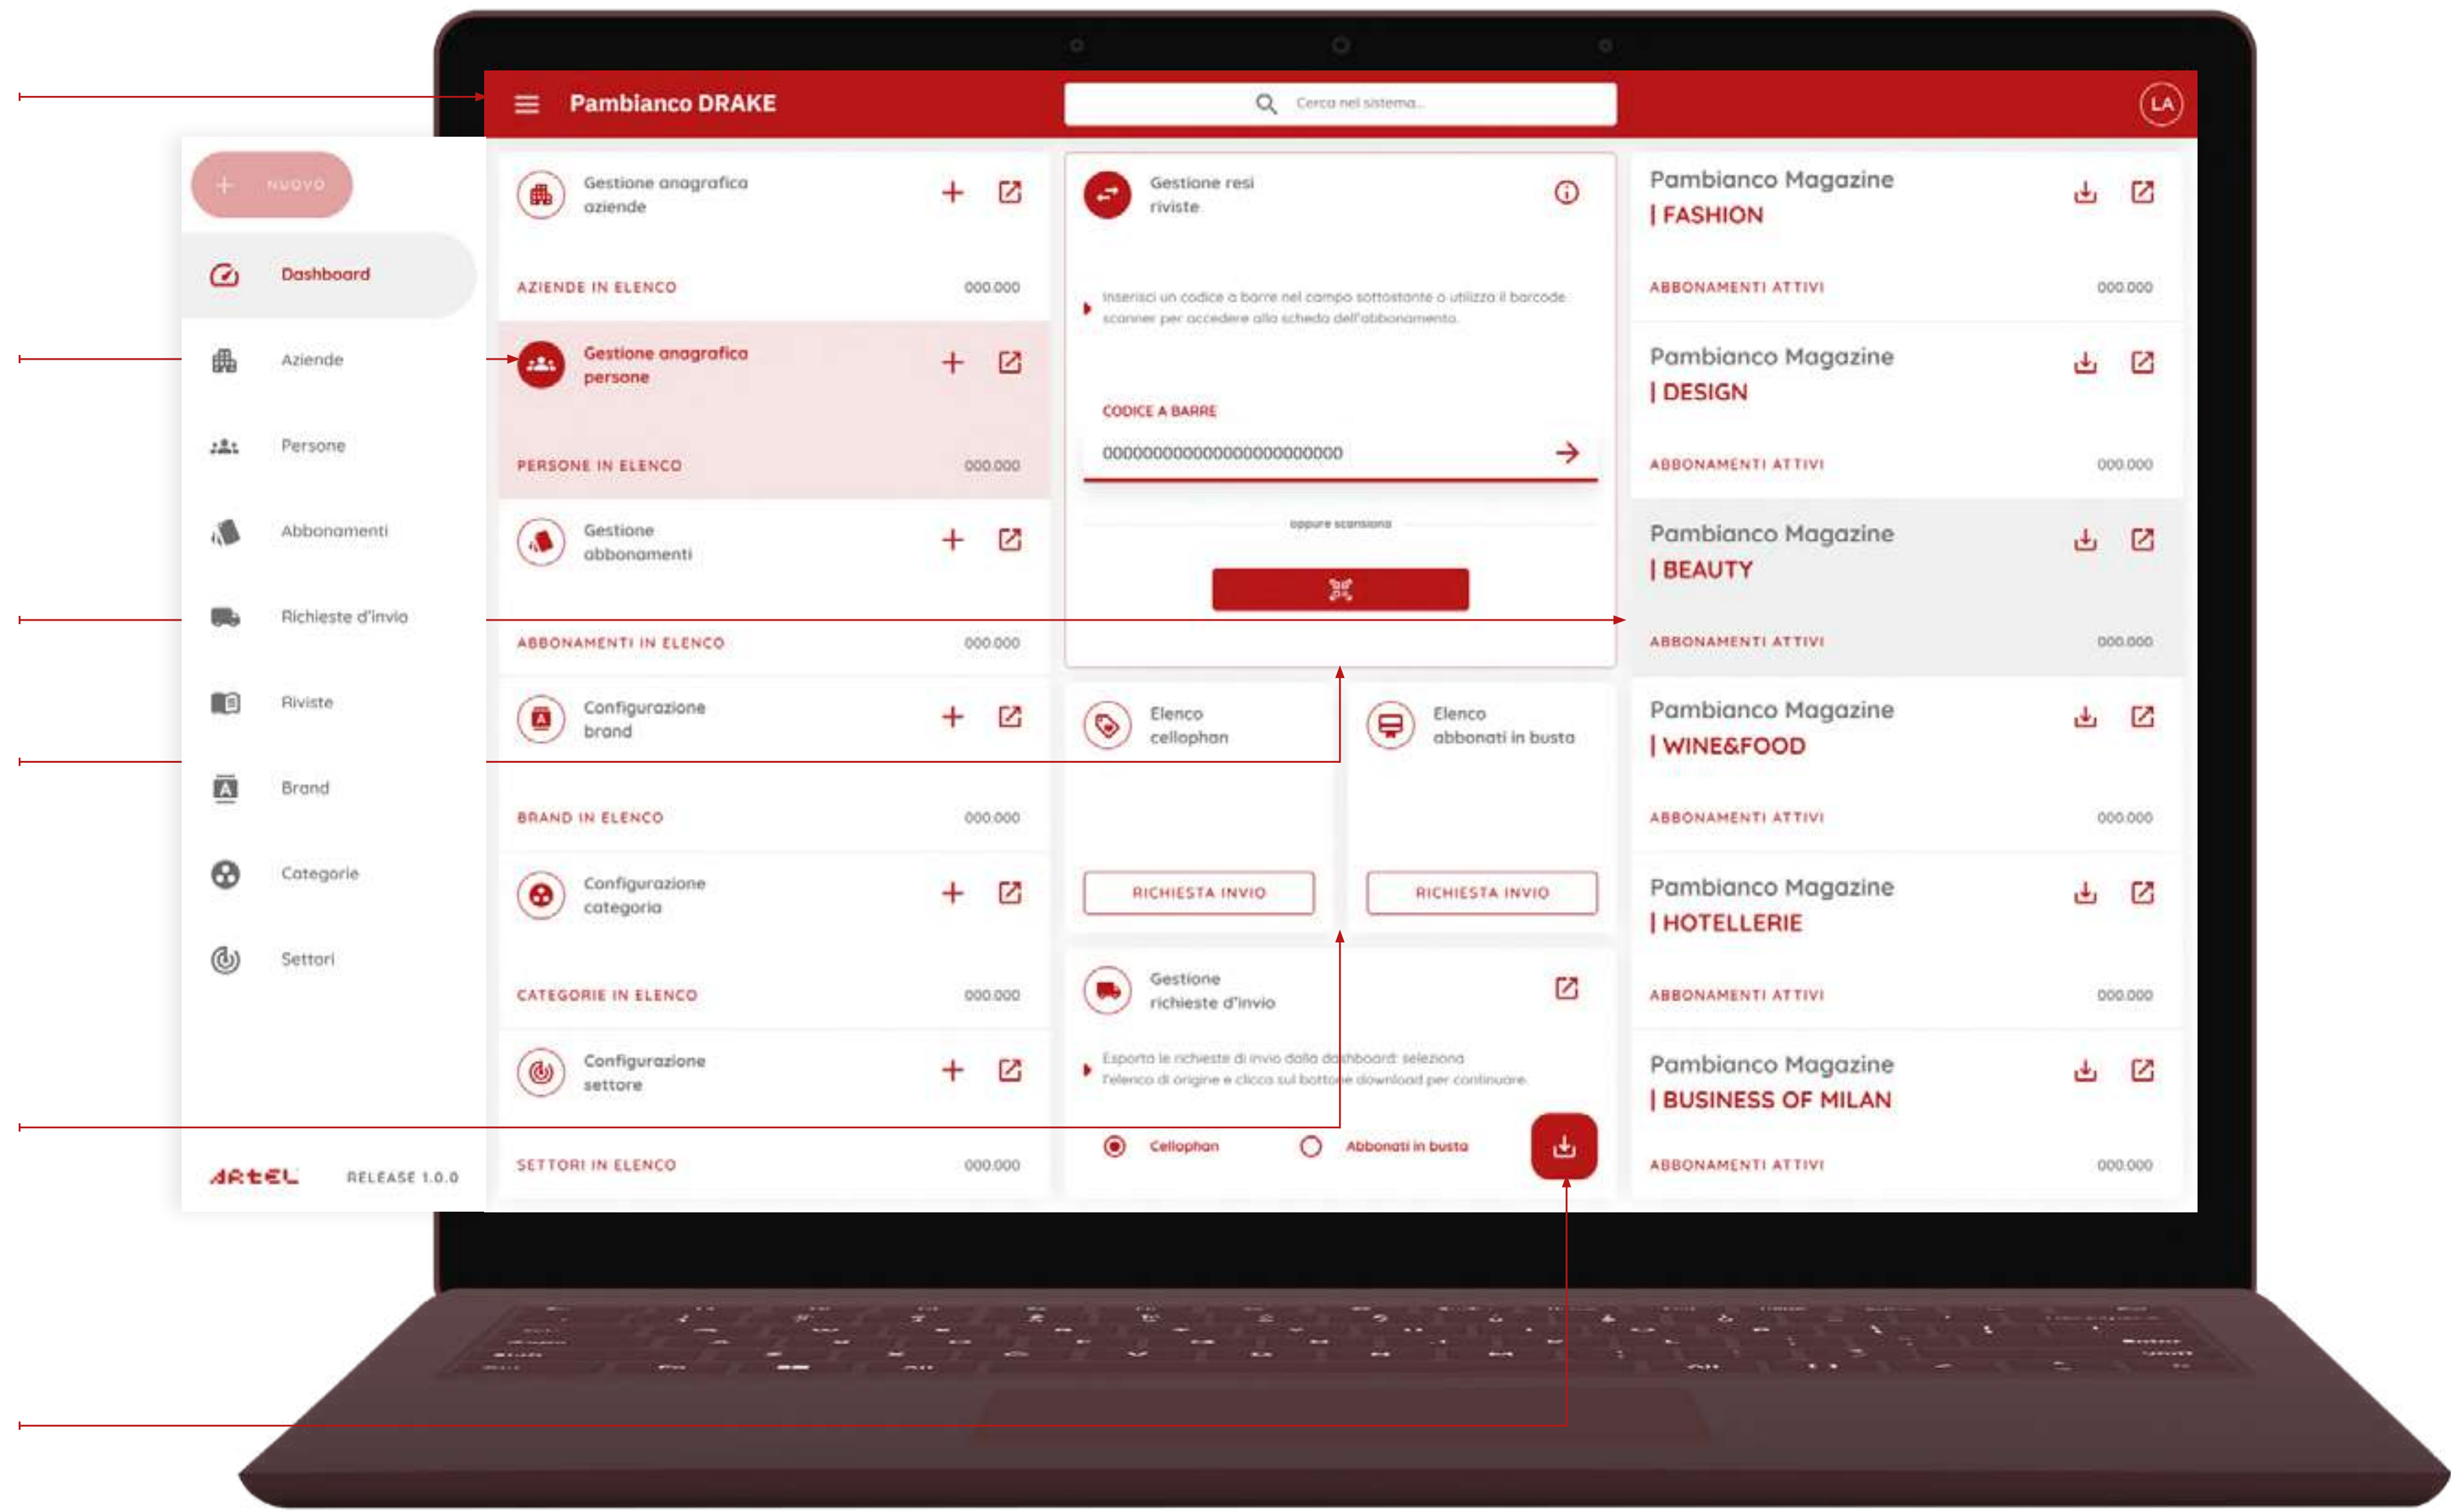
Pambianco DRAKE

Cerca nel sistema...

LA

+ NUOVO

Dashboard

Aziende

Persone

Abbonamenti

Richieste d'invio

Riviste

Brand

Categorie

Settori

ARTEL RELEASE 1.0.0

Gestione anagrafica aziende

AZIENDE IN ELENCO 000.000

Gestione anagrafica persone

PERSONE IN ELENCO 000.000

Gestione abbonamenti

ABBONAMENTI IN ELENCO 000.000

Configurazione brand

BRAND IN ELENCO 000.000

Configurazione categoria

CATEGORIE IN ELENCO 000.000

Configurazione settore

SETTORI IN ELENCO 000.000

Gestione resi riviste

Inserisci un codice a barre nel campo sottostante o utilizza il barcode scanner per accedere alla scheda dell'abbonamento.

CODICE A BARRE

0000000000000000000000000

oppure scansiona

Elenco cellophan

RICHIESTA INVIO

Elenco abbonati in busta

RICHIESTA INVIO

Gestione richieste d'invio

Esporta le richieste di invio dalla dashboard: seleziona l'elenco di origine e clicca sul bottone download per continuare.

Cellophan

Abbonati in busta

Pambianco Magazine
| FASHION

ABBONAMENTI ATTIVI 000.000

Pambianco Magazine
| DESIGN

ABBONAMENTI ATTIVI 000.000

Pambianco Magazine
| BEAUTY

ABBONAMENTI ATTIVI 000.000

Pambianco Magazine
| WINE&FOOD

ABBONAMENTI ATTIVI 000.000

Pambianco Magazine
| HOTELLERIE

ABBONAMENTI ATTIVI 000.000

Pambianco Magazine
| BUSINESS OF MILAN

ABBONAMENTI ATTIVI 000.000